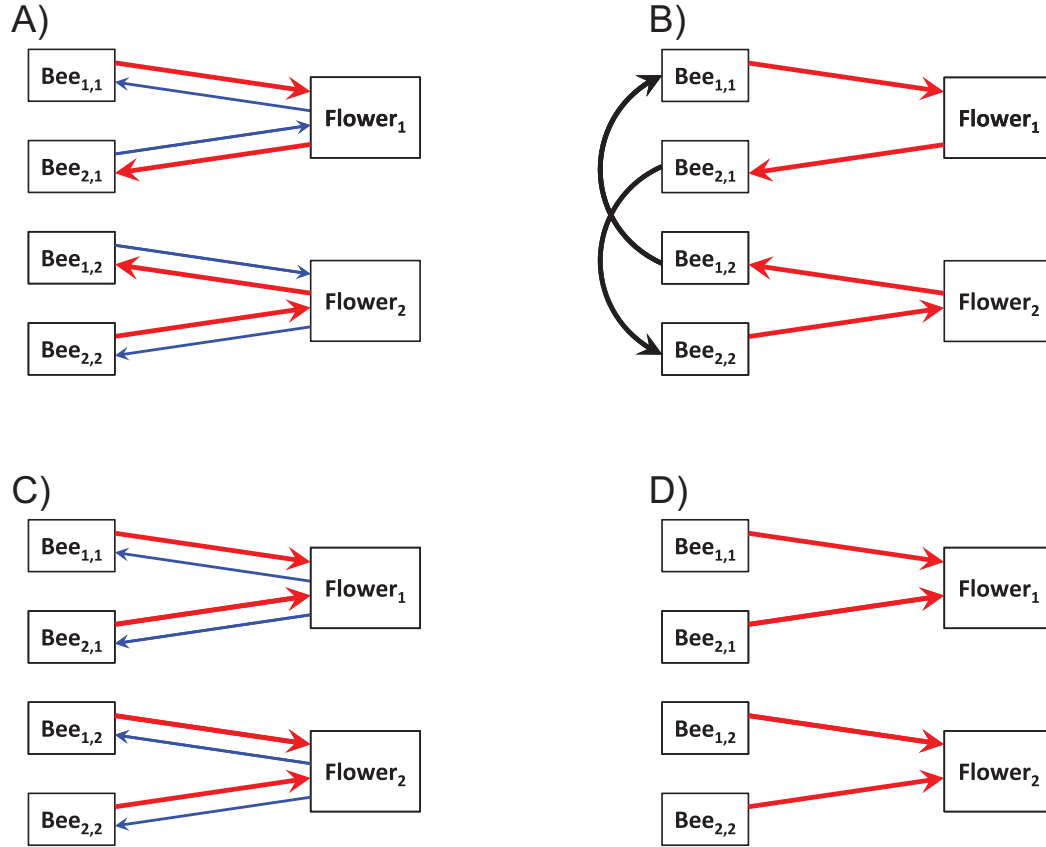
A)

$\text{Bee}_{1,1}$

$\text{Flower}_1$

$\text{Bee}_{2,1}$

$\text{Bee}_{1,2}$

$\text{Flower}_2$

$\text{Bee}_{2,2}$

B)

$\text{Bee}_{1,1}$

$\text{Flower}_1$

$\text{Bee}_{2,1}$

$\text{Bee}_{1,2}$

$\text{Flower}_2$

$\text{Bee}_{2,2}$

C)

$\text{Bee}_{1,1}$

$\text{Flower}_1$

$\text{Bee}_{2,1}$

$\text{Bee}_{1,2}$

$\text{Flower}_2$

$\text{Bee}_{2,2}$

D)

$\text{Bee}_{1,1}$

$\text{Flower}_1$

$\text{Bee}_{2,1}$

$\text{Bee}_{1,2}$

$\text{Flower}_2$

$\text{Bee}_{2,2}$